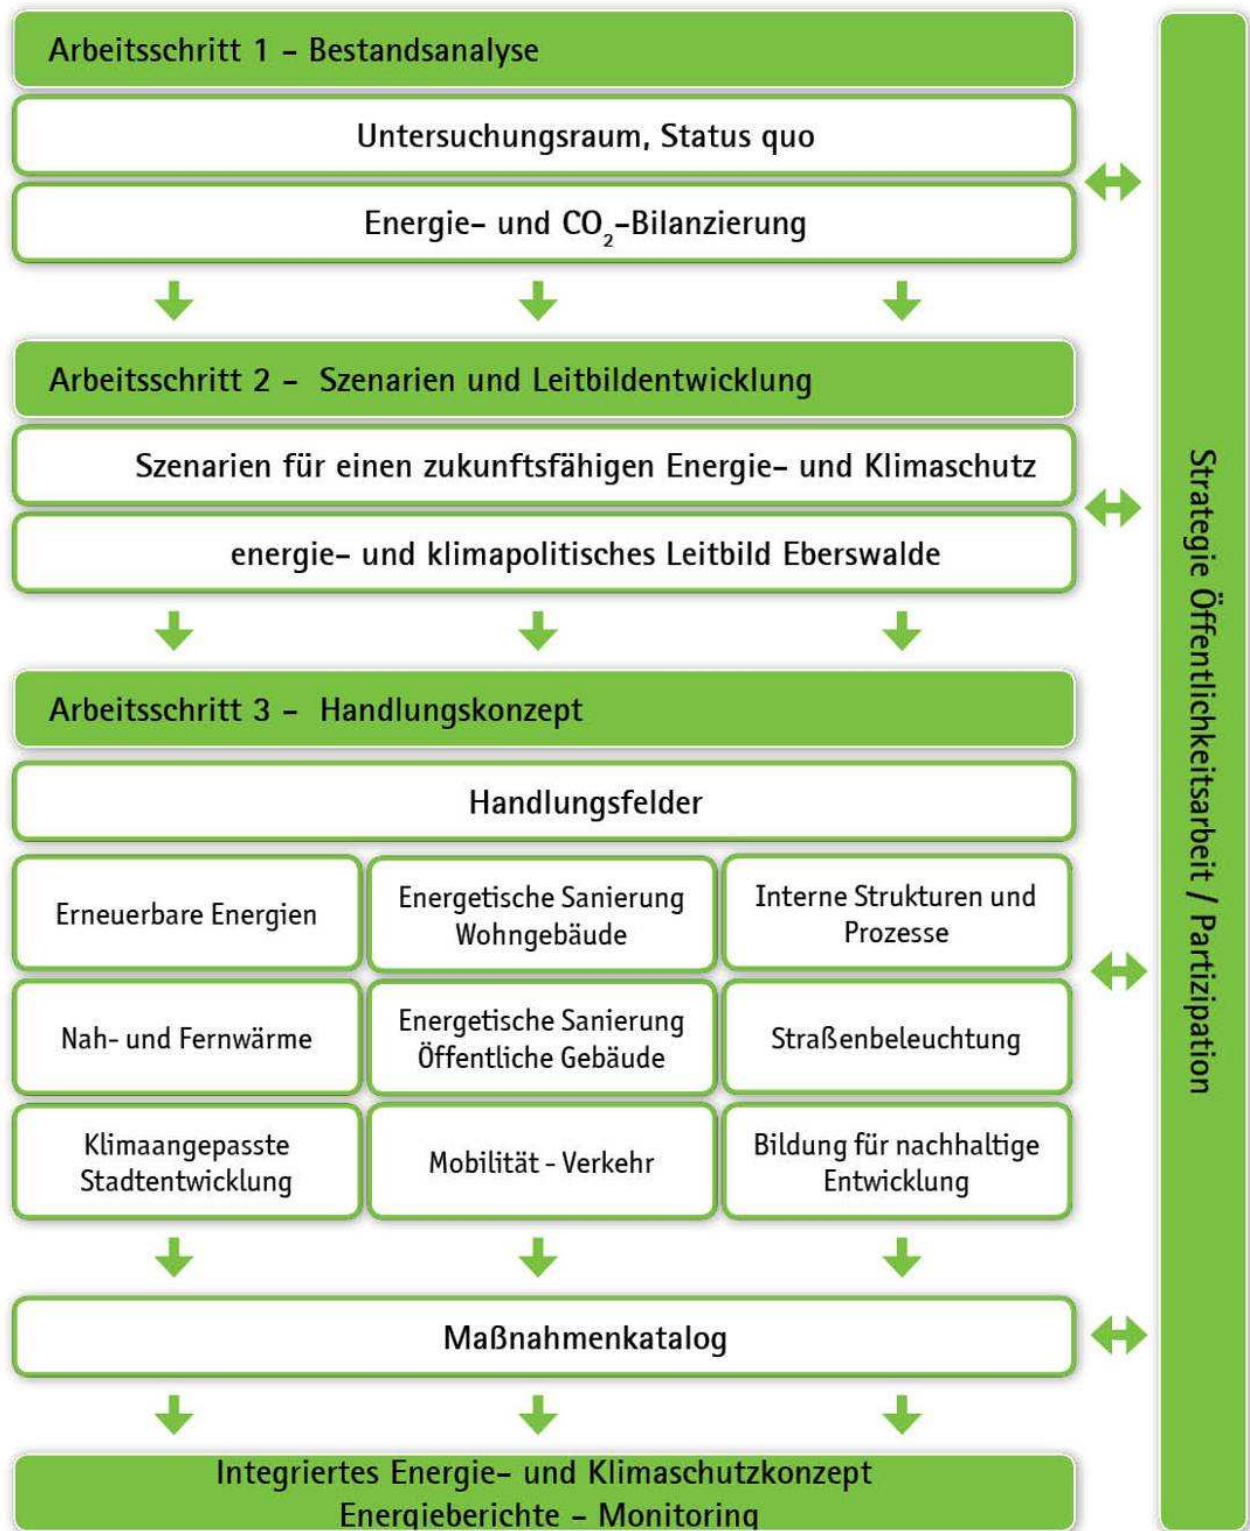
Arbeitsschritt 1 – Bestandsanalyse

Untersuchungsraum, Status quo

Energie- und $CO_2$-Bilanzierung

Arbeitsschritt 2 – Szenarien und Leitbildentwicklung

Szenarien für einen zukunftsfähigen Energie- und Klimaschutz

energie- und klimapolitisches Leitbild Eberswalde

Arbeitsschritt 3 – Handlungskonzept

Handlungsfelder

| Erneuerbare Energien | Energetische Sanierung Wohngebäude | Interne Strukturen und Prozesse |
|---|---|---|
| Nah- und Fernwärme | Energetische Sanierung Öffentliche Gebäude | Straßenbeleuchtung |
| Klimaangepasste Stadtentwicklung | Mobilität - Verkehr | Bildung für nachhaltige Entwicklung |

Maßnahmenkatalog

Integriertes Energie- und Klimaschutzkonzept
Energieberichte – Monitoring

Strategie Öffentlichkeitsarbeit / Partizipation